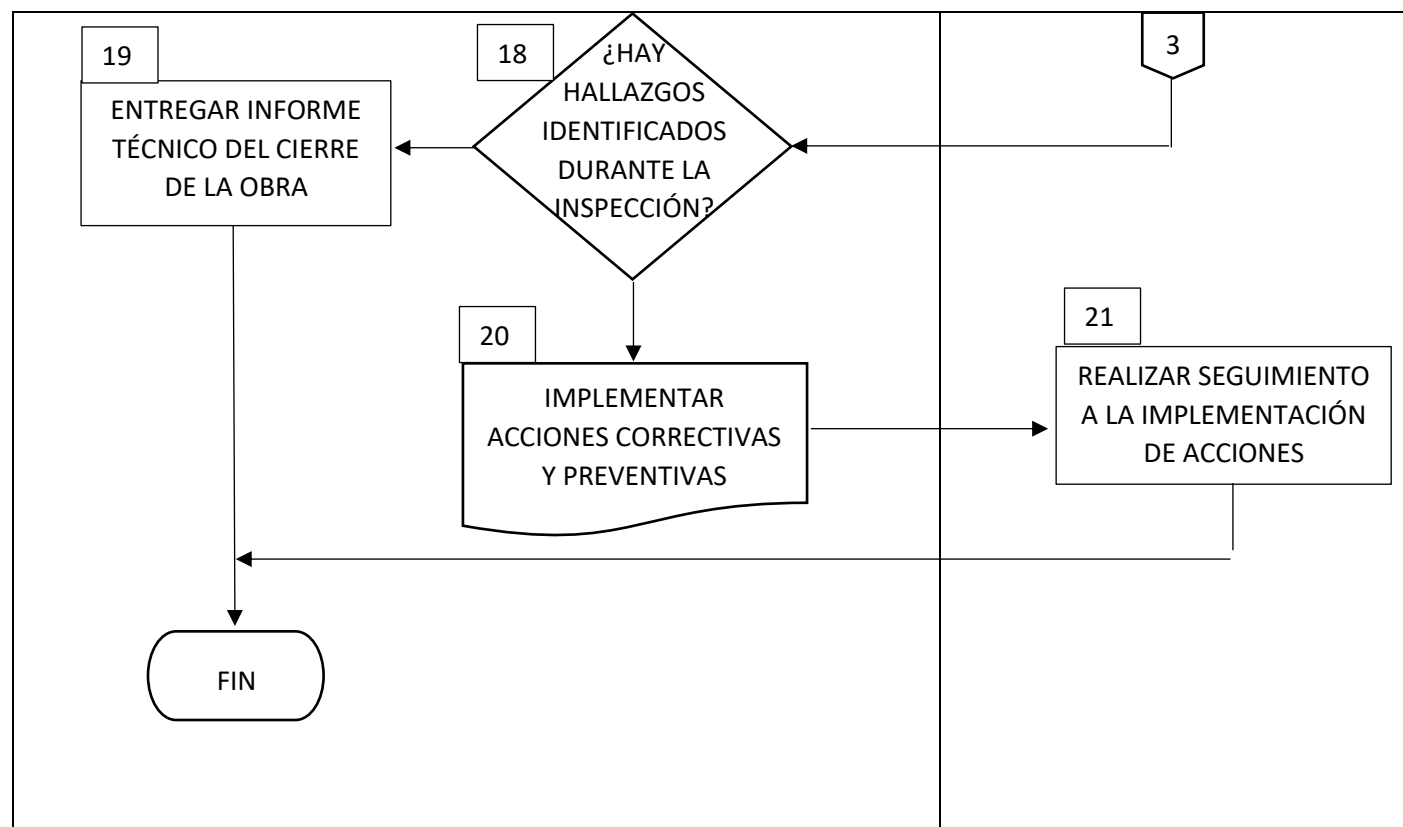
19

ENTREGAR INFORME TÉCNICO DEL CIERRE DE LA OBRA

18

¿HAY HALLAZGOS IDENTIFICADOS DURANTE LA INSPECCIÓN?

3

20

IMPLEMENTAR ACCIONES CORRECTIVAS Y PREVENTIVAS

21

REALIZAR SEGUIMIENTO A LA IMPLEMENTACIÓN DE ACCIONES

FIN